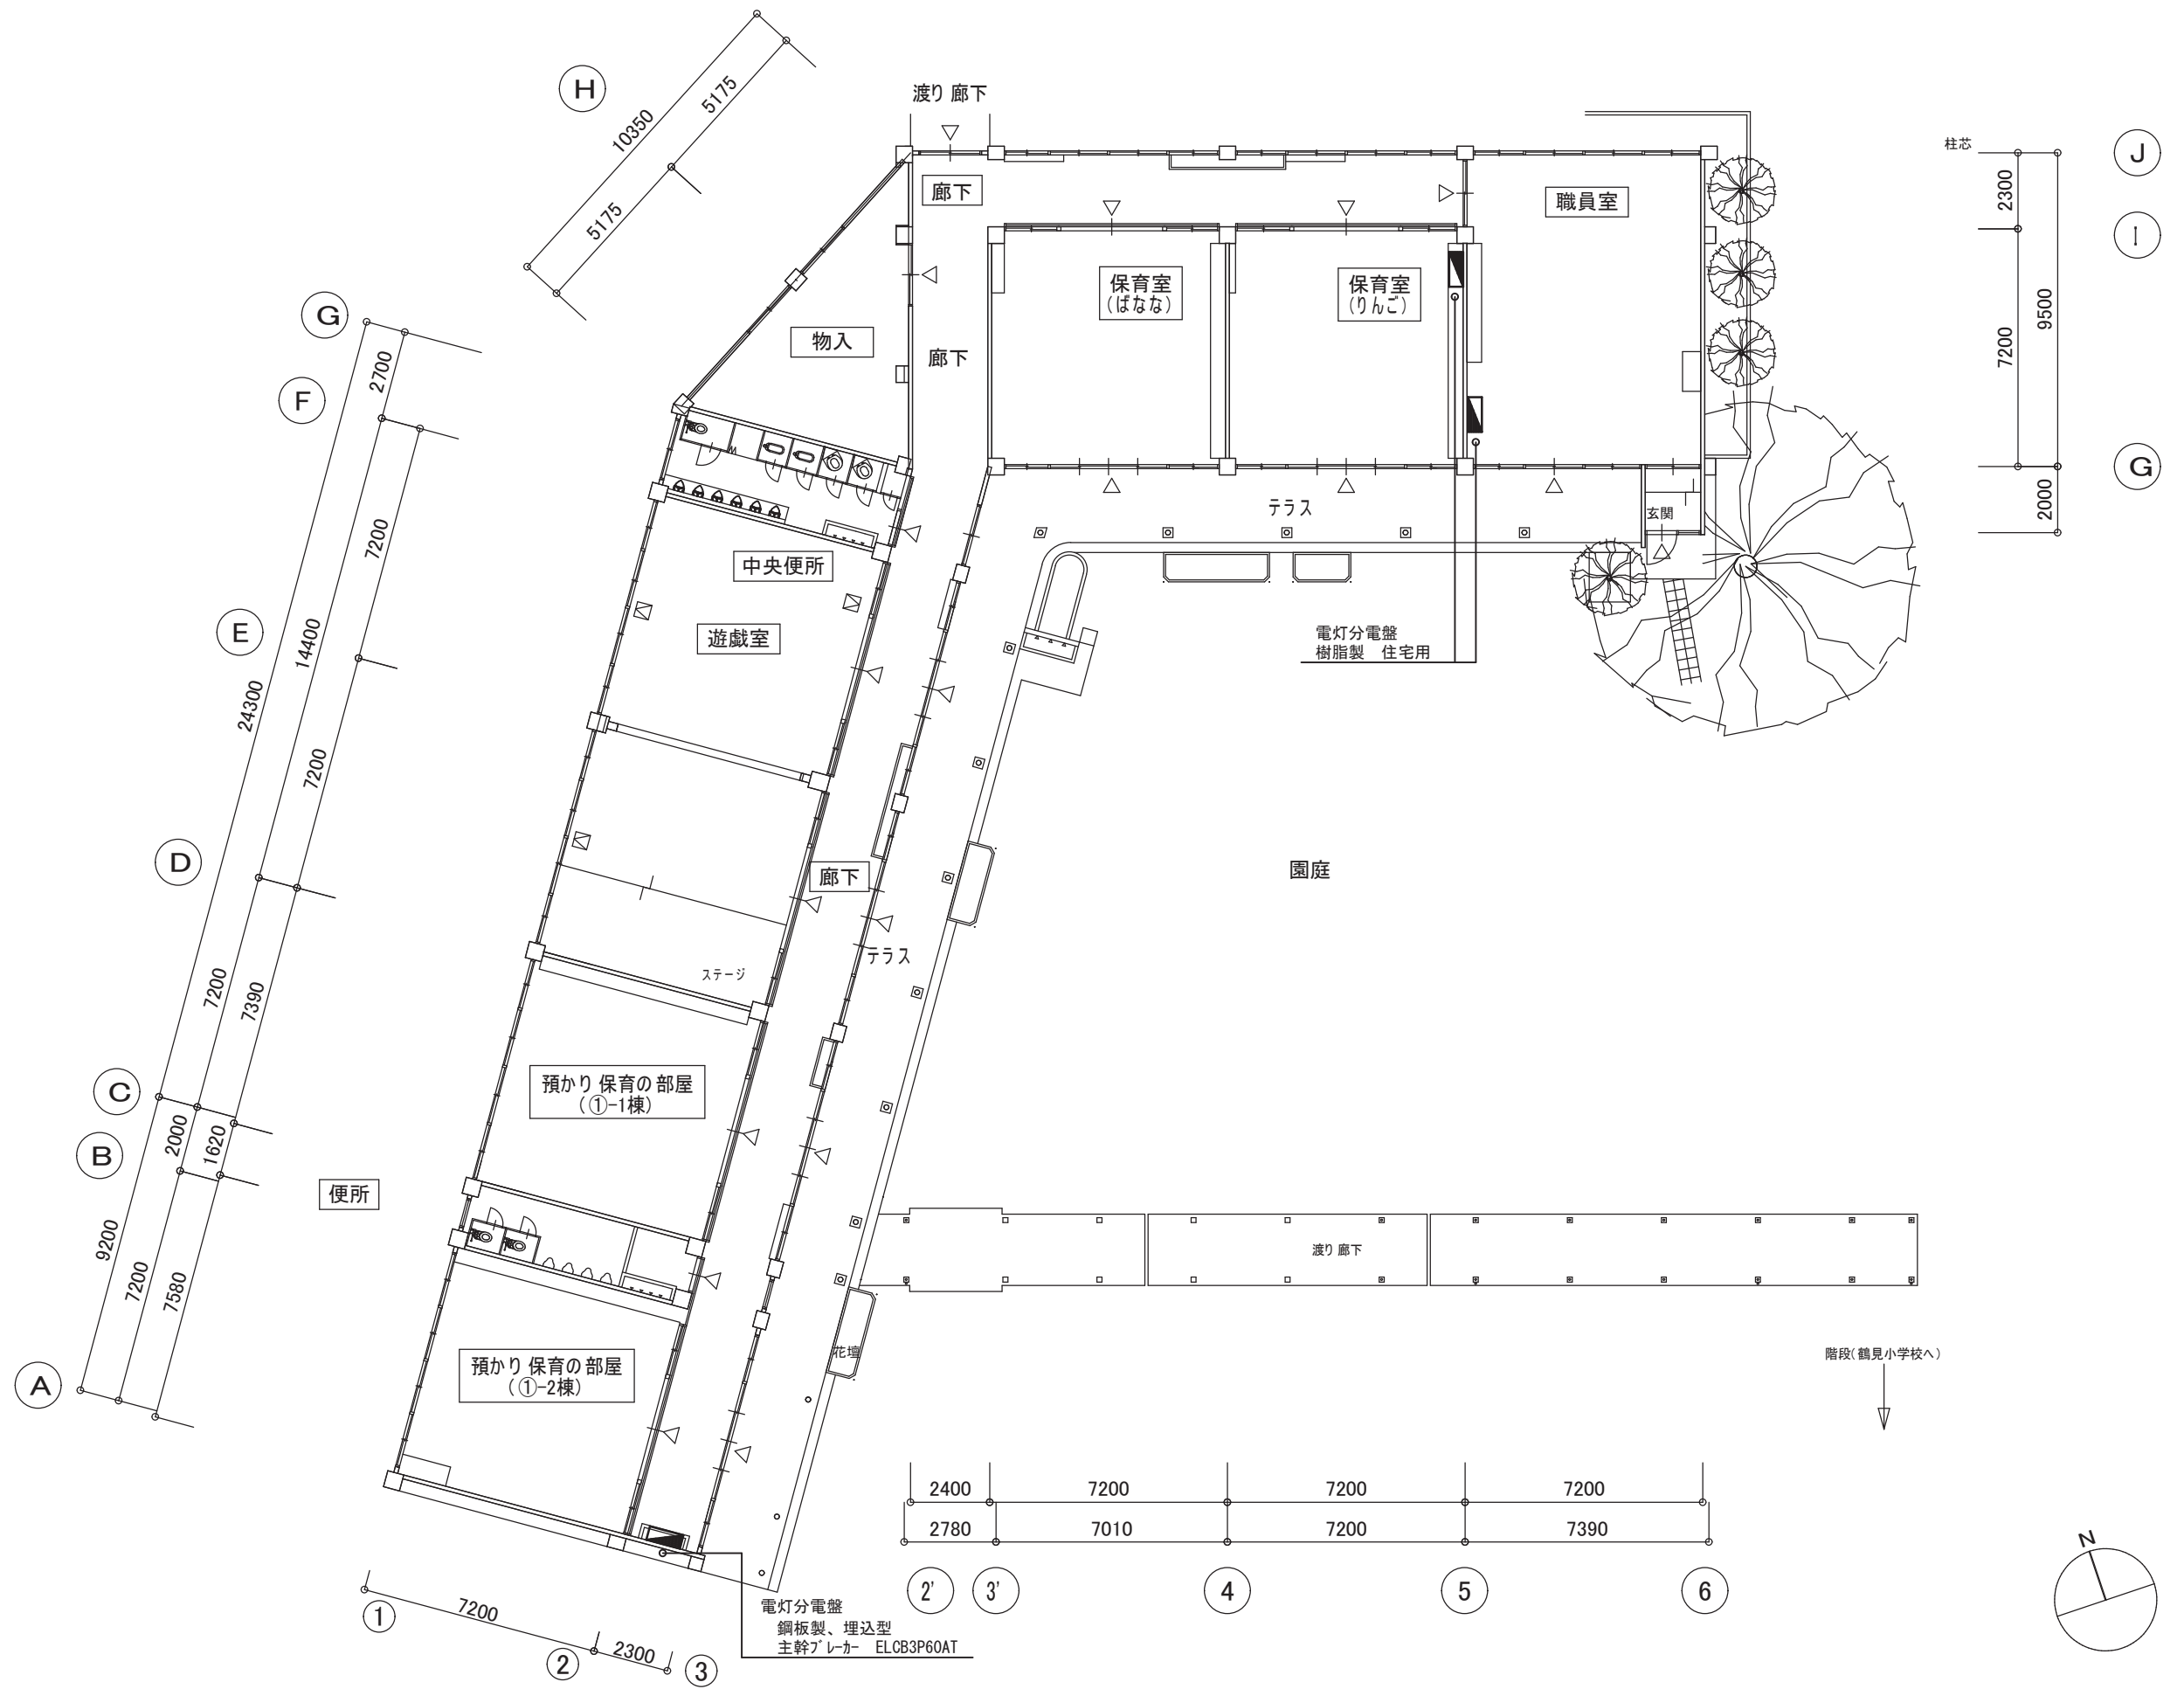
H
10350
5175
5175

渡り 廊下

柱芯
J
I
G
2300
7200
9500
2000

廊下
職員室
保育室
(ばなな)
保育室
(りんご)
物入
廊下

G
F
E
D
C
B
A
2700
7200
14400
24300
7200
7200
7390
2000
1620
9200
7200
7580

テラス
玄関
中央便所
遊戯室
電灯分電盤
樹脂製 住宅用

園庭

廊下
テラス
ステージ

預かり 保育の部屋
(①-1棟)

便所

渡り 廊下

預かり 保育の部屋
(①-2棟)

花壇

階段(鶴見小学校へ)

2400 7200 7200 7200
2780 7010 7200 7390
2' 3' 4 5 6

① 7200
② 2300 ③

電灯分電盤
鋼板製、埋込型
主幹ブレーカー ELCB3P60AT

N